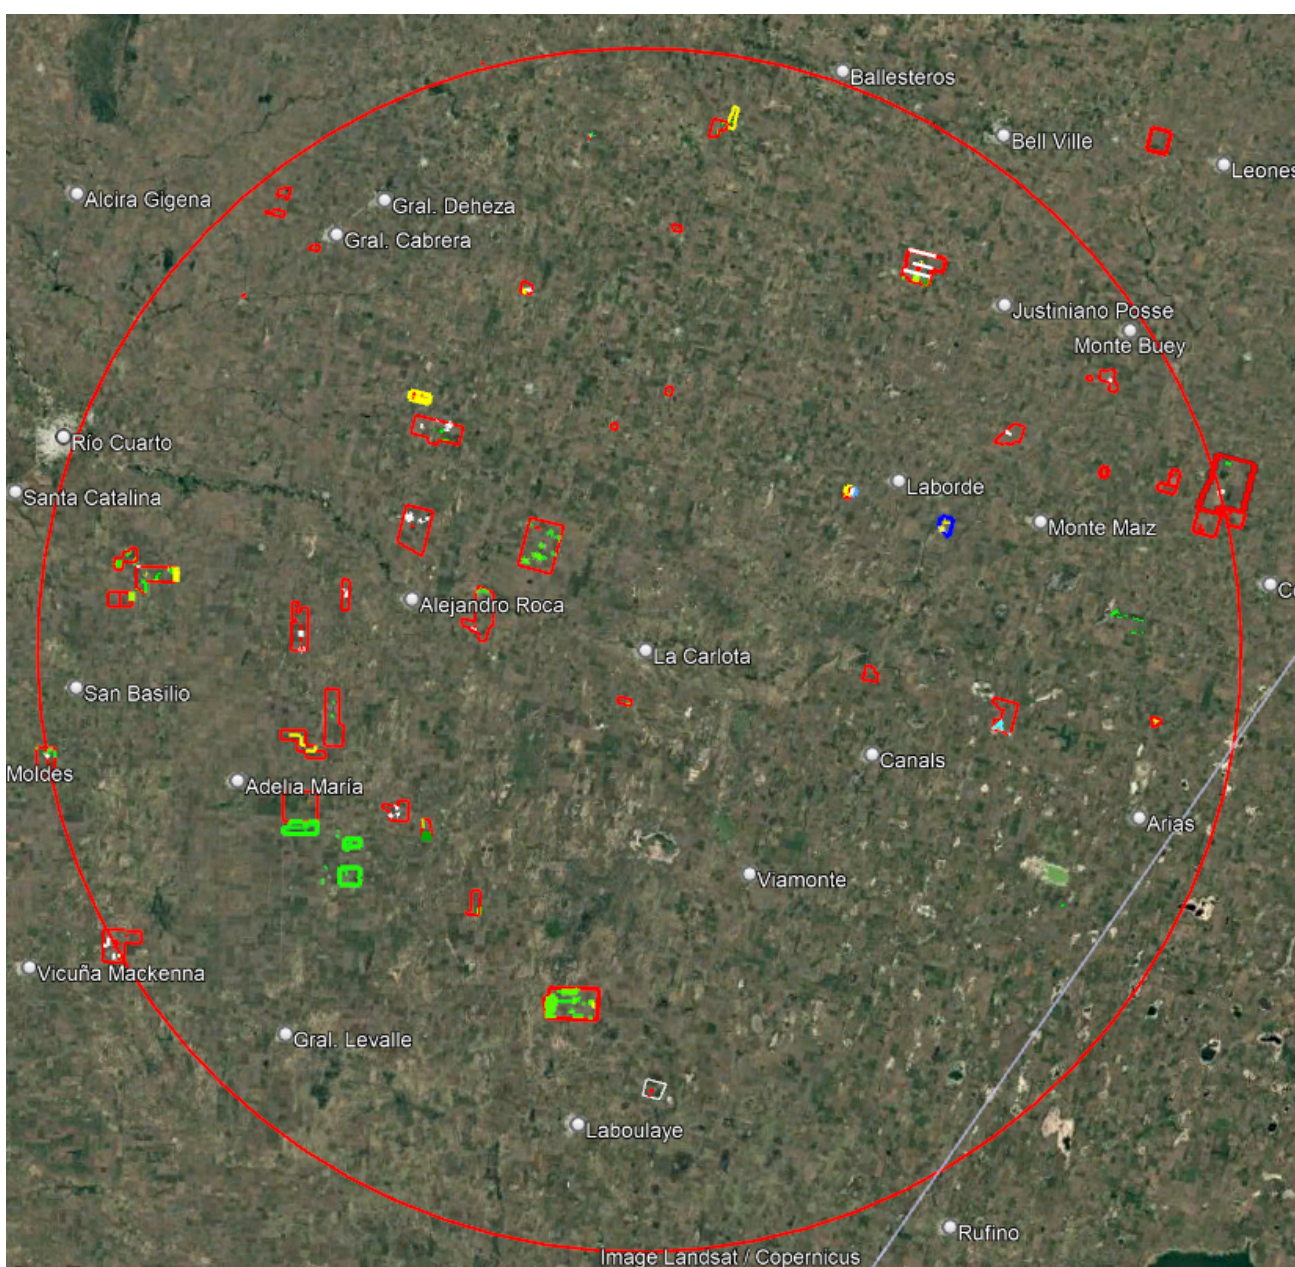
Ballesteros
Bell Ville
Leones
Alcira Gigena
Gral. Deheza
Gral. Cabrera
Justiniano Posse
Monte Buey
Río Cuarto
Santa Catalina
Laborde
Monte Maíz
C
Alejandro Roca
La Carlota
San Basilio
Canals
Moldes
Adelia María
Arias
Viamonte
Vicuña Mackenna
Gral. Levalle
Laboulaye
Rufino
Image Landsat / Copernicus